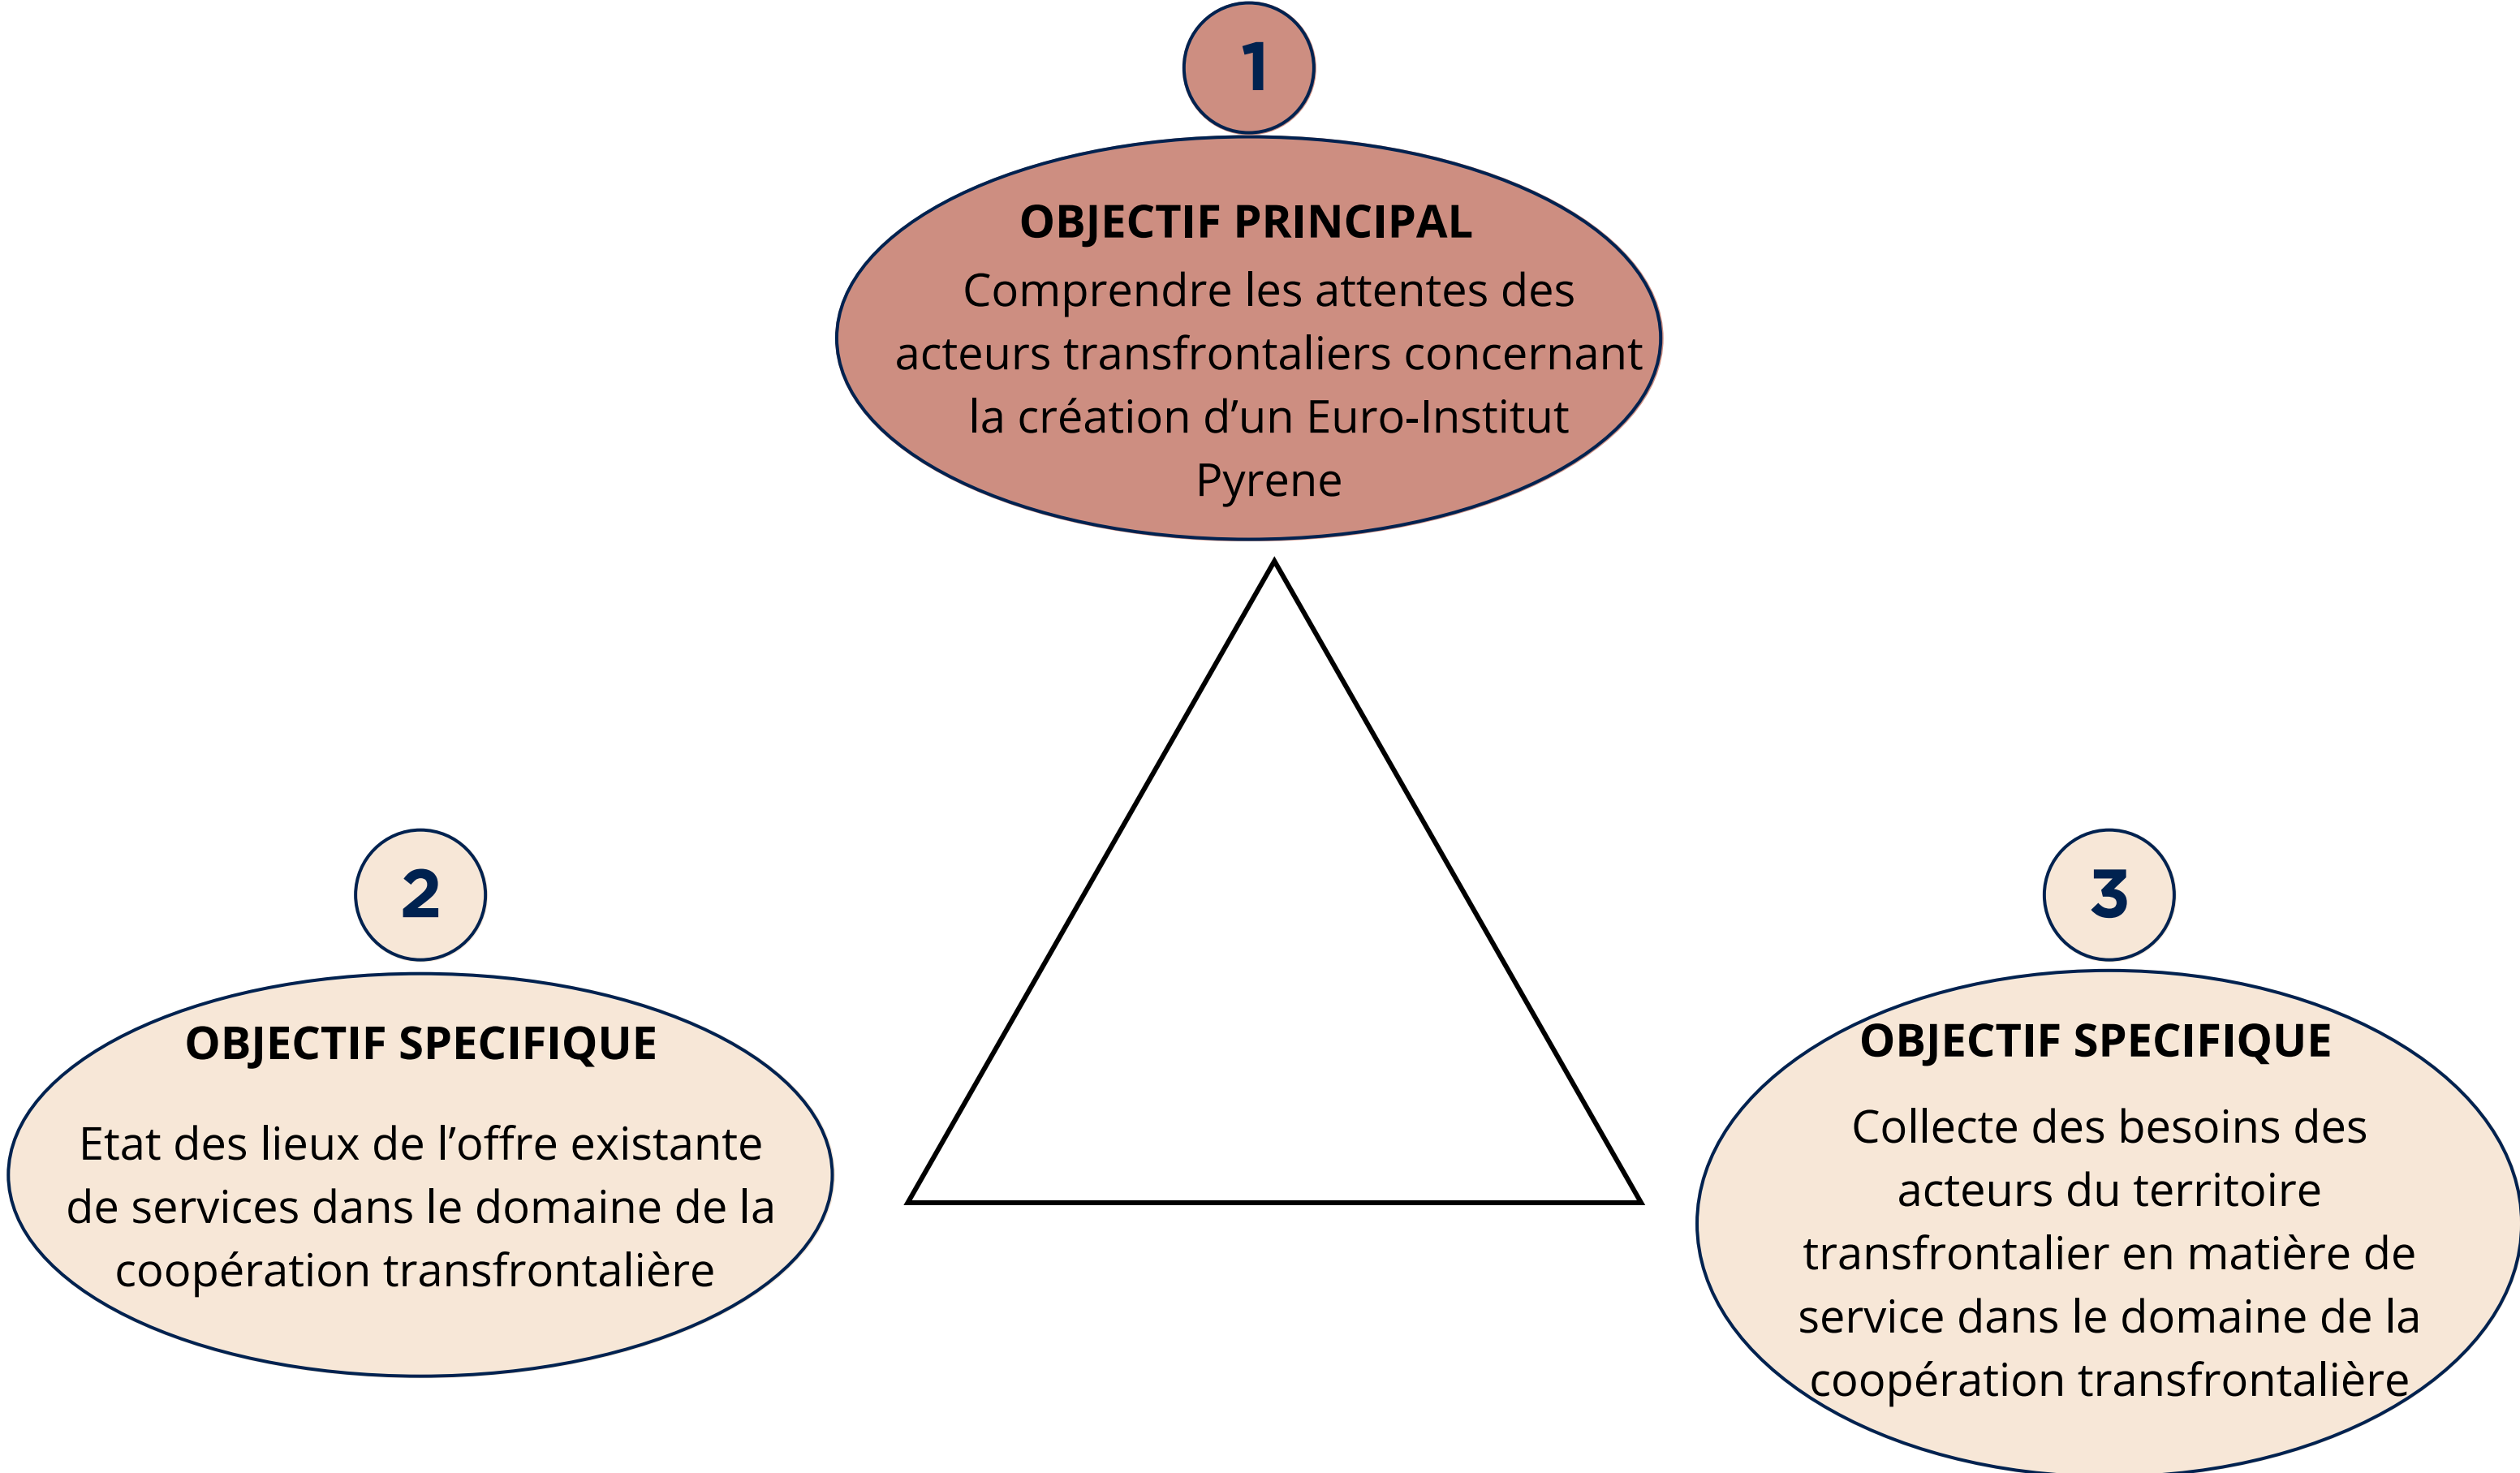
1

OBJECTIF PRINCIPAL

Comprendre les attentes des acteurs transfrontaliers concernant la création d'un Euro-Institut Pyrene

2

OBJECTIF SPECIFIQUE

Etat des lieux de l'offre existante de services dans le domaine de la coopération transfrontalière

3

OBJECTIF SPECIFIQUE

Collecte des besoins des acteurs du territoire transfrontalier en matière de service dans le domaine de la coopération transfrontalière